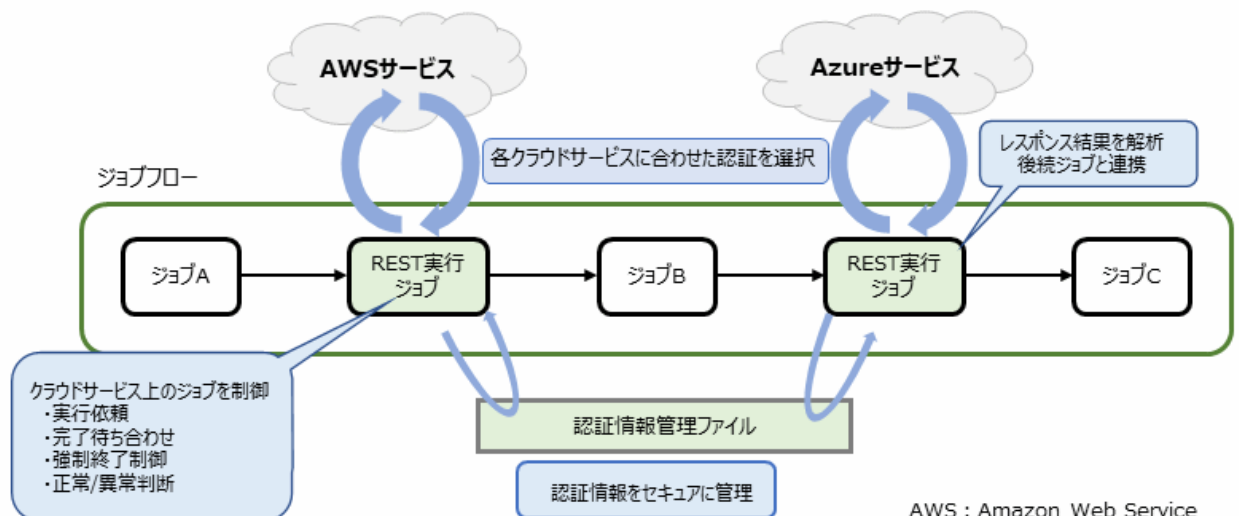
AWSサービス

Azureサービス

各クラウドサービスに合わせた認証を選択

レスポンス結果を解析
後続ジョブと連携

ジョブフロー

ジョブA

REST実行
ジョブ

ジョブB

REST実行
ジョブ

ジョブC

クラウドサービス上のジョブを制御
・実行依頼
・完了待ち合わせ
・強制終了制御
・正常/異常判断

認証情報管理ファイル

認証情報をセキュアに管理

AWS：Amazon Web Service